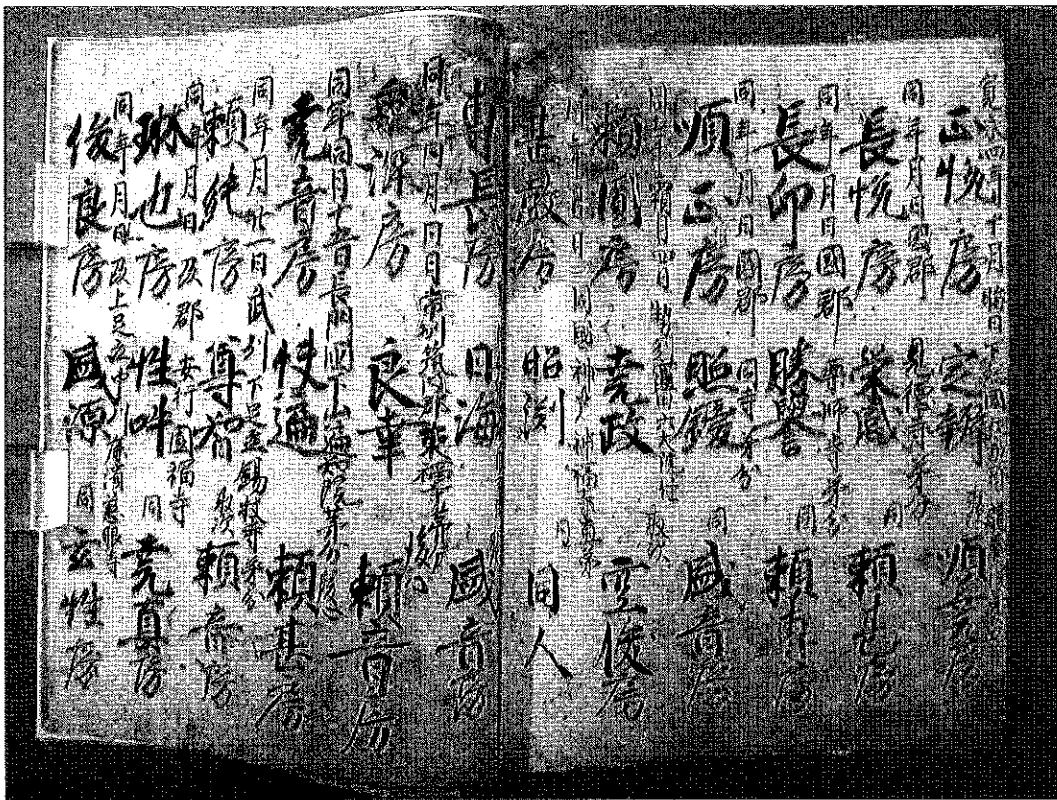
貞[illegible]四年十月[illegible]日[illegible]
正悅房　之辨　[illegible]順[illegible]房

同年同月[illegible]日國郡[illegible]
長悅房　榮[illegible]　同　頼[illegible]房

同年同月日國郡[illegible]
長印房　勝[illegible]　同　頼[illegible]房

同年同月日國郡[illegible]同寺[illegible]
順正房　照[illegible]　同　國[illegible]房

同年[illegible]月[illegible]日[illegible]
頼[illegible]房　堯政　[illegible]房

同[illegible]日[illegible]同國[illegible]
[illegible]房　昭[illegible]　同　同人

同年同月同日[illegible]
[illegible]長房　日海　國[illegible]房

同年同月同日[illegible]
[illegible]深房　良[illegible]　頼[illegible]房

同年同月廿三日長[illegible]
堯音房　快通　頼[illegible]房

同年同月廿一日武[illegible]
頼純房　尊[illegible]　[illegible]頼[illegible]房

同年同月日及郡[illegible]安行國福寺　同
琳也房　性叶

同年同月日及上足立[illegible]
俊良房　國源　同　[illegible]堯真房

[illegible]性房